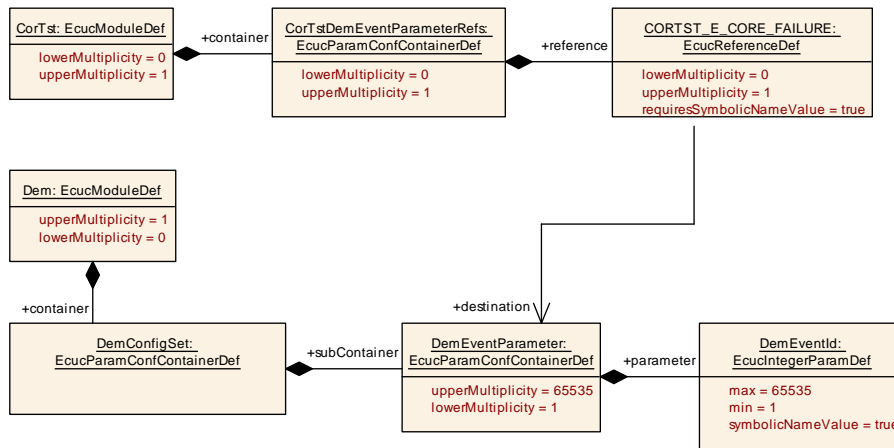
CorTst: EcucModuleDef

lowerMultiplicity = 0
upperMultiplicity = 1

+container

CorTstDemEventParameterRefs: EcucParamConfContainerDef

lowerMultiplicity = 0
upperMultiplicity = 1

+reference

CORTST_E_CORE_FAILURE: EcucReferenceDef

lowerMultiplicity = 0
upperMultiplicity = 1
requiresSymbolicNameValue = true

Dem: EcucModuleDef

upperMultiplicity = 1
lowerMultiplicity = 0

+container

+destination

DemConfigSet: EcucParamConfContainerDef

+subContainer

DemEventParameter: EcucParamConfContainerDef

upperMultiplicity = 65535
lowerMultiplicity = 1

+parameter

DemEventId: EcucIntegerParamDef

max = 65535
min = 1
symbolicNameValue = true